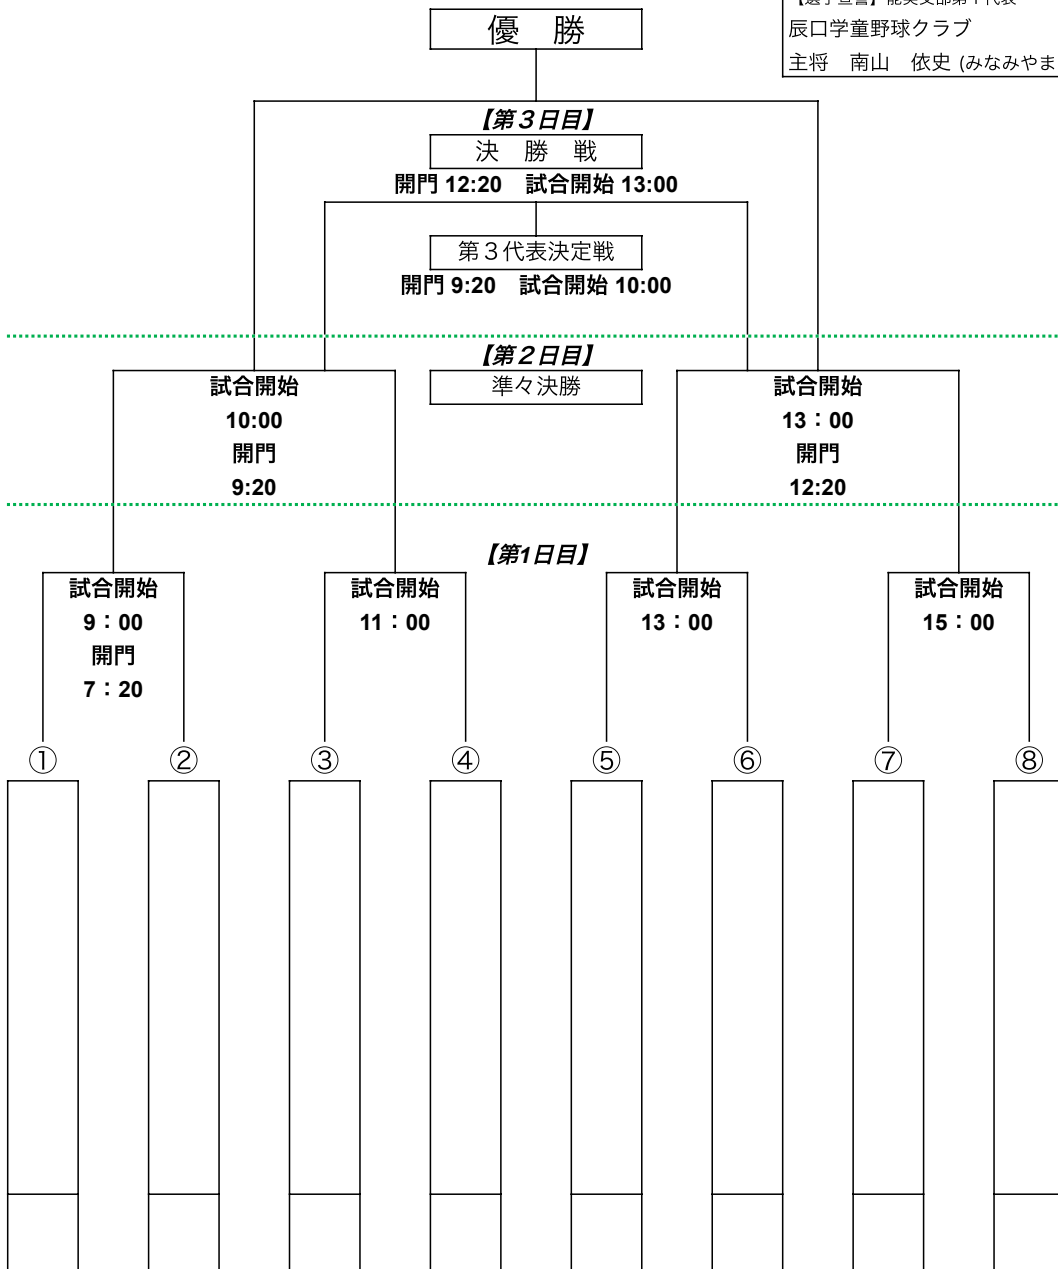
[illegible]
辰口学童野球クラブ
主将　南山　依史 (みなみやま

優　勝

【第３日目】
決　勝　戦
開門 12:20　試合開始 13:00

第３代表決定戦
開門 9:20　試合開始 10:00

【第２日目】
準々決勝

試合開始
10:00
開門
9:20

試合開始
13：00
開門
12:20

【第1日目】

試合開始
9：00
開門
7：20

試合開始
11：00

試合開始
13：00

試合開始
15：00

①
②
③
④
⑤
⑥
⑦
⑧